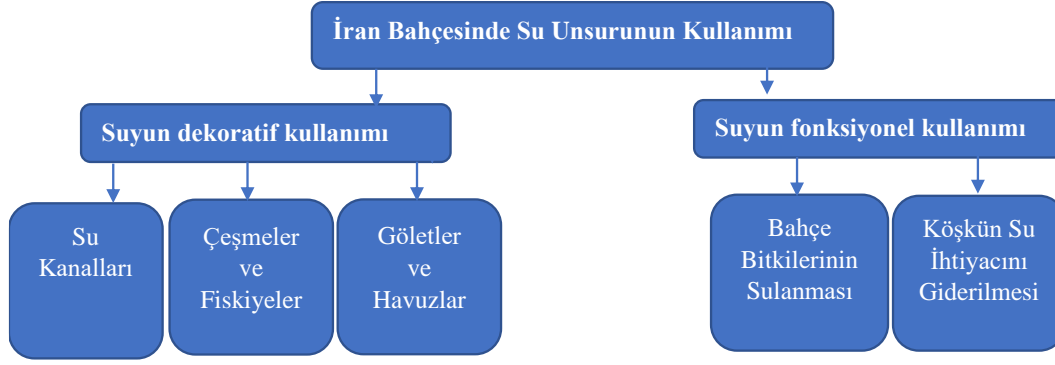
İran Bahçesinde Su Unsurunun Kullanımı

Suyun dekoratif kullanımı

Su Kanalları

Çeşmeler ve Fiskiyeler

Göletler ve Havuzlar

Suyun fonksiyonel kullanımı

Bahçe Bitkilerinin Sulanması

Köşkün Su İhtiyacını Giderilmesi